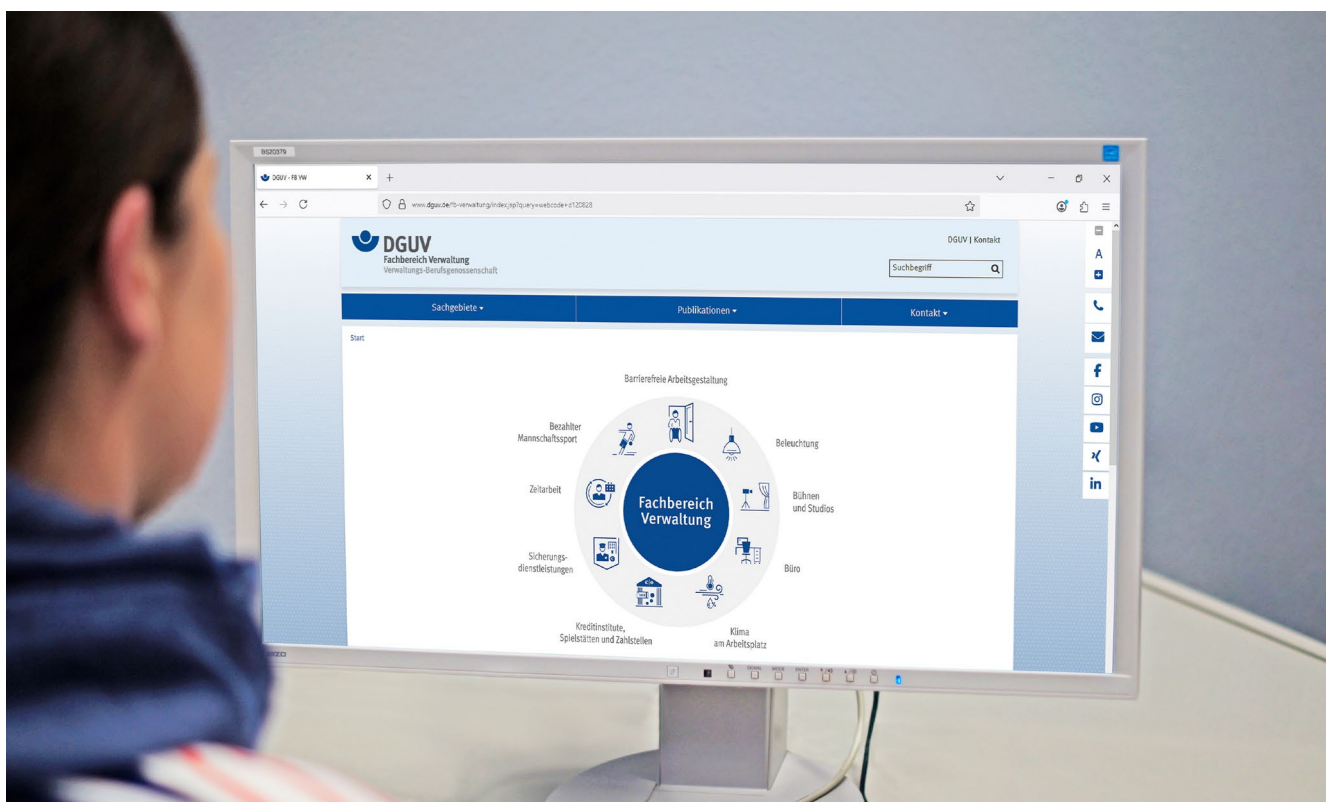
BIS20376

DGUV - FB VW

www.dguv.de/fb-verwaltung/index.jsp?query=webcode+d120828

DGUV
Fachbereich Verwaltung
Verwaltungs-Berufsgenossenschaft

DGUV | Kontakt

Suchbegriff

A

Sachgebiete ▾ | Publikationen ▾ | Kontakt ▾

Start

Barrierefreie Arbeitsgestaltung

Bezahlter Mannschaftssport

Beleuchtung

Zeitarbeit

Fachbereich Verwaltung

Bühnen und Studios

Sicherungsdienstleistungen

Büro

Kreditinstitute, Spielstätten und Zahlstellen

Klima am Arbeitsplatz

EIZO